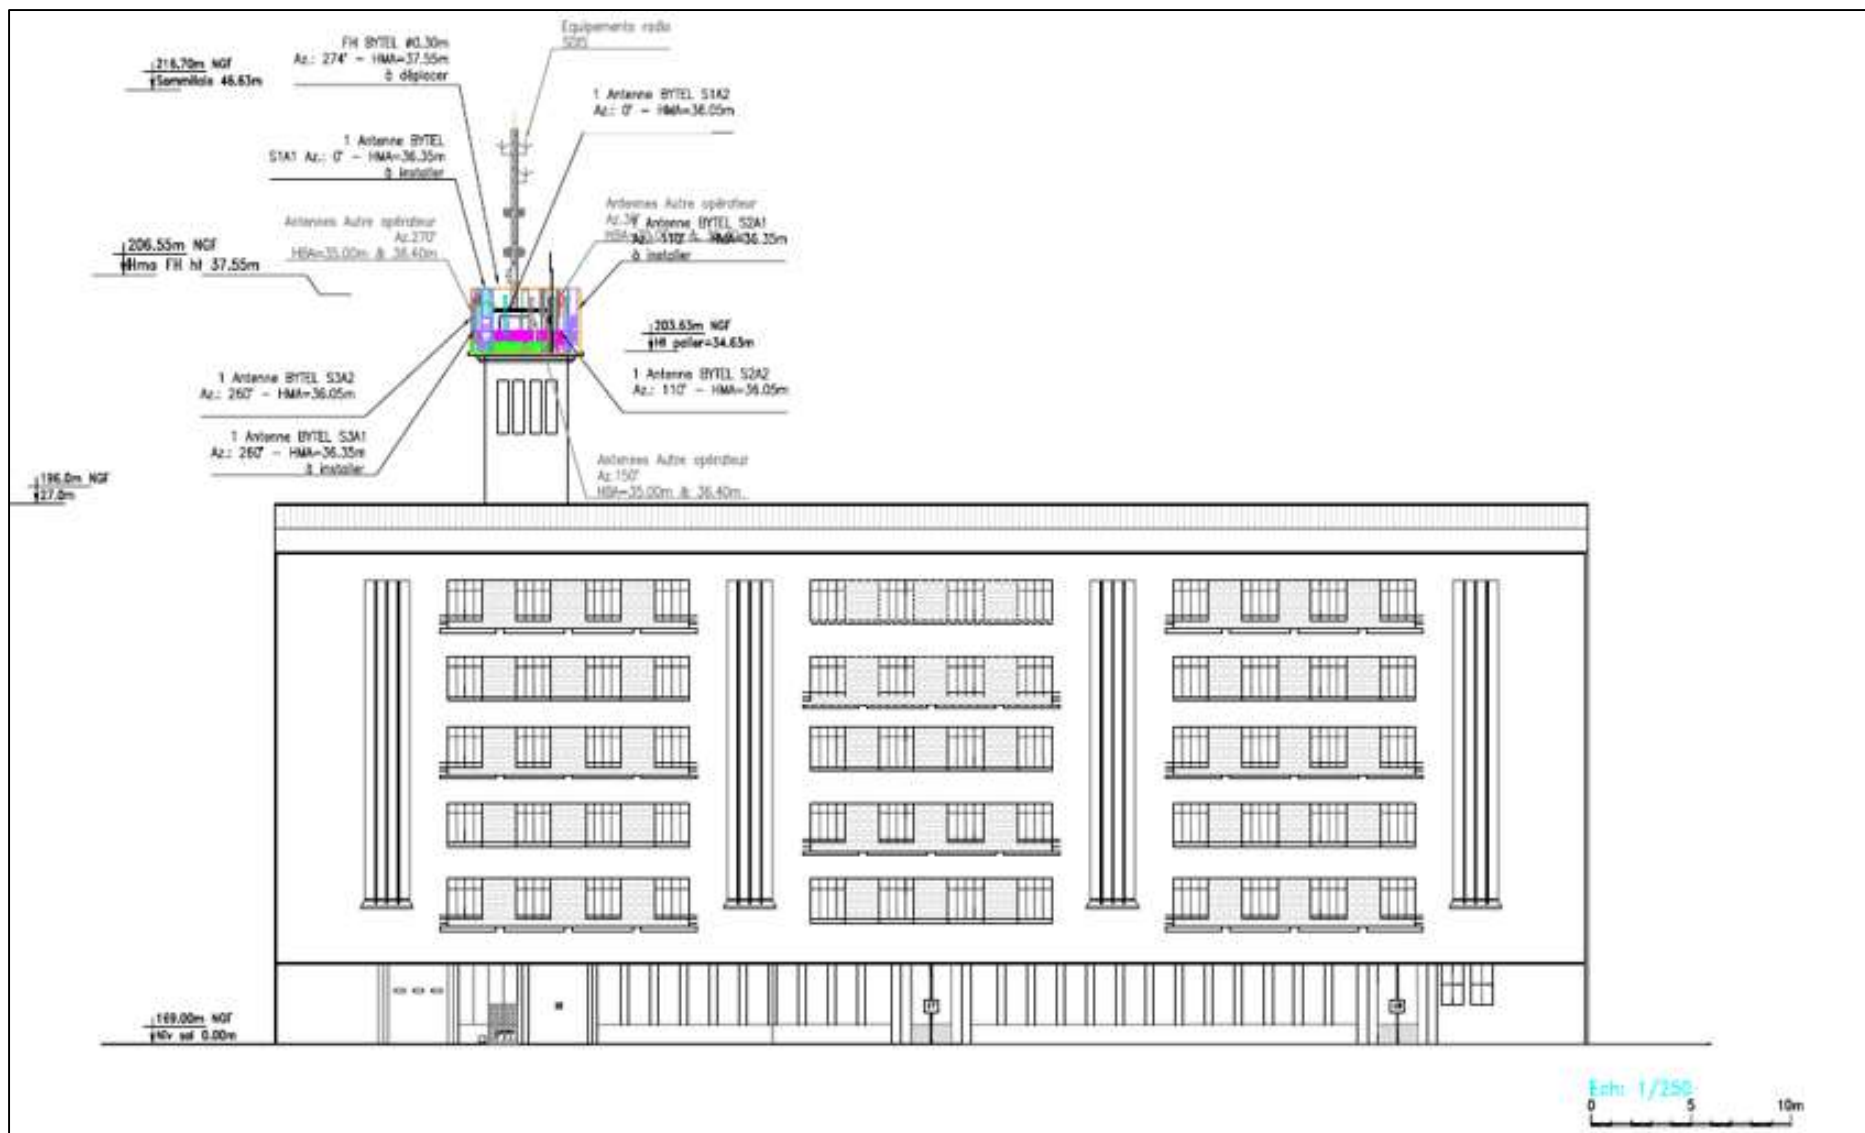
216,70m NGF
Sommitale 46.63m

FH BYTEL Ø0.30m
Az.: 274° – HMA=37.55m
à déplacer

Equipements radio
SDIS

1 Antenne BYTEL S1A2
Az.: 0° – HMA=36.05m

1 Antenne BYTEL
S1A1 Az.: 0° – HMA=36.35m
à installer

Antennes Autre opérateur
Az.270°
HBA=35.00m & 36.40m

Antennes Autre opérateur
Az.30°
HBA=35.00m & 36.40m

1 Antenne BYTEL S2A1
Az.: 110° – HMA=36.35m
à installer

206.55m NGF
Hma FH ht 37.55m

203.63m NGF
Ht palier=34.63m

1 Antenne BYTEL S3A2
Az.: 260° – HMA=36.05m

1 Antenne BYTEL S2A2
Az.: 110° – HMA=36.05m

1 Antenne BYTEL S3A1
Az.: 260° – HMA=36.35m
à installer

Antennes Autre opérateur
Az.150°
HBA=35.00m & 36.40m

196.0m NGF
27.0m

169.00m NGF
Niv sol 0.00m

Ech: 1/250
0 5 10m